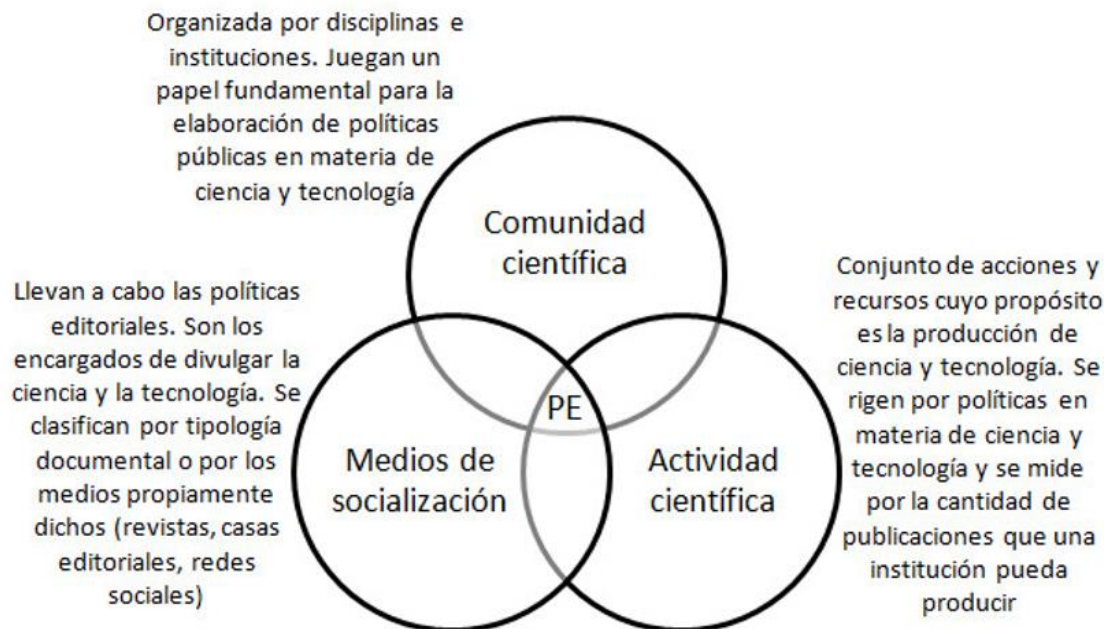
Organizada por disciplinas e instituciones. Juegan un papel fundamental para la elaboración de políticas públicas en materia de ciencia y tecnología

Comunidad científica

Llevan a cabo las políticas editoriales. Son los encargados de divulgar la ciencia y la tecnología. Se clasifican por tipología documental o por los medios propiamente dichos (revistas, casas editoriales, redes sociales)

PE

Medios de socialización

Actividad científica

Conjunto de acciones y recursos cuyo propósito es la producción de ciencia y tecnología. Se rigen por políticas en materia de ciencia y tecnología y se mide por la cantidad de publicaciones que una institución pueda producir